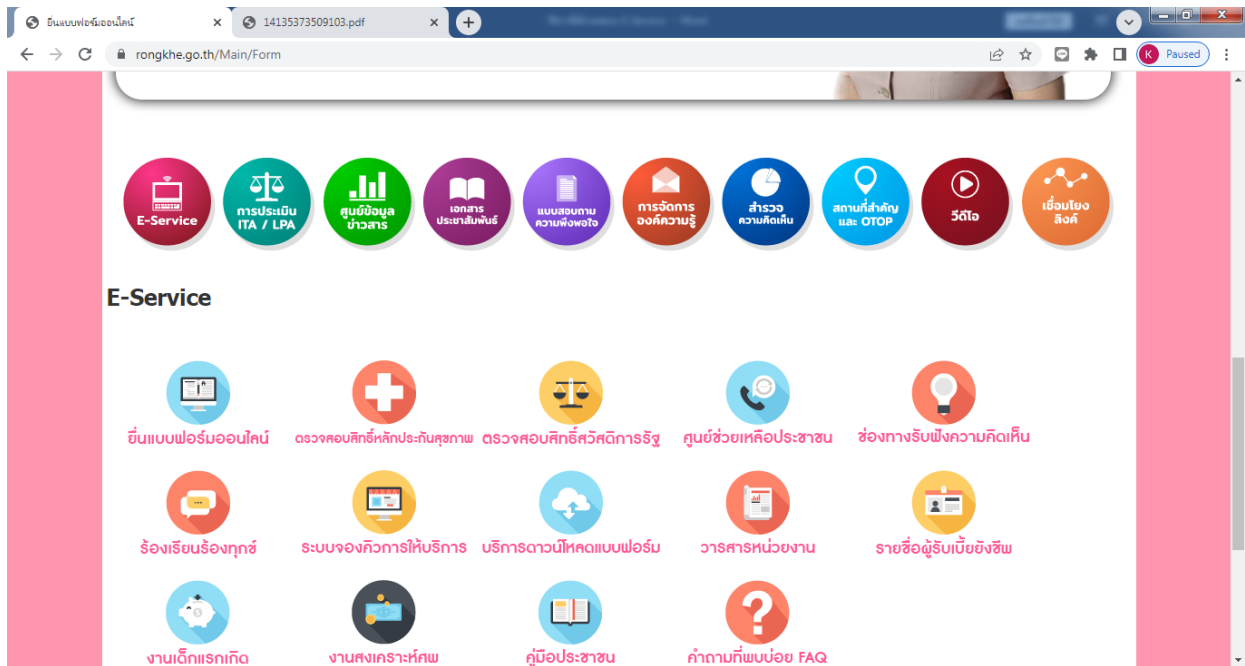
ยื่นแบบฟอร์มออนไลน์
14135373509103.pdf
rongkhe.go.th/Main/Form
Paused

E-Service
การประเมิน ITA / LPA
ศูนย์ข้อมูลข่าวสาร
เอกสารประชาสัมพันธ์
แบบสอบถามความพึงพอใจ
การจัดการองค์ความรู้
สำรวจความคิดเห็น
สถานที่สำคัญ และ OTOP
วีดีโอ
เชื่อมโยงลิงค์

E-Service

ยื่นแบบฟอร์มออนไลน์
ตรวจสอบสิทธิ์หลักประกันสุขภาพ
ตรวจสอบสิทธิ์สวัสดิการรัฐ
ศูนย์ช่วยเหลือประชาชน
ช่องทางรับฟังความคิดเห็น
ร้องเรียนร้องทุกข์
ระบบจองคิวการให้บริการ
บริการดาวน์โหลดแบบฟอร์ม
วารสารหน่วยงาน
รายชื่อผู้รับเบี้ยยังชีพ
งานเด็กแรกเกิด
งานสงเคราะห์ศพ
คู่มือประชาชน
คำถามที่พบบ่อย FAQ